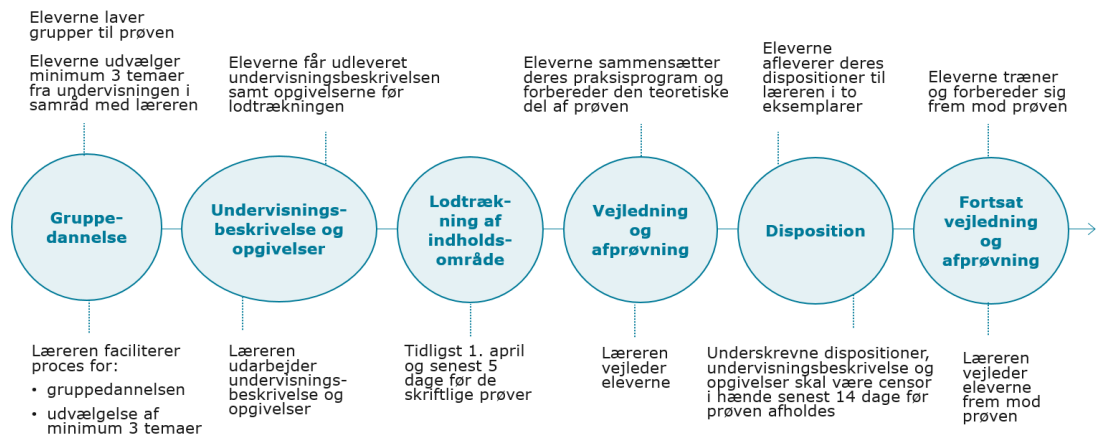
Eleverne laver grupper til prøven

Eleverne udvælger minimum 3 temaer fra undervisningen i samråd med læreren

Eleverne får udleveret undervisningsbeskrivelsen samt opgivelserne før lodtrækningen

Eleverne sammensætter deres praksisprogram og forbereder den teoretiske del af prøven

Eleverne afleverer deres dispositioner til læreren i to eksemplarer

Eleverne træner og forbereder sig frem mod prøven

Gruppedannelse

Undervisningsbeskrivelse og opgivelser

Lodtrækning af indholdsområde

Vejledning og afprøvning

Disposition

Fortsat vejledning og afprøvning

Læreren faciliterer proces for:
• gruppedannelsen
• udvælgelse af minimum 3 temaer

Læreren udarbejder undervisningsbeskrivelse og opgivelser

Tidligst 1. april og senest 5 dage før de skriftlige prøver

Læreren vejleder eleverne

Underskrevne dispositioner, undervisningsbeskrivelse og opgivelser skal være censor i hænde senest 14 dage før prøven afholdes

Læreren vejleder eleverne frem mod prøven